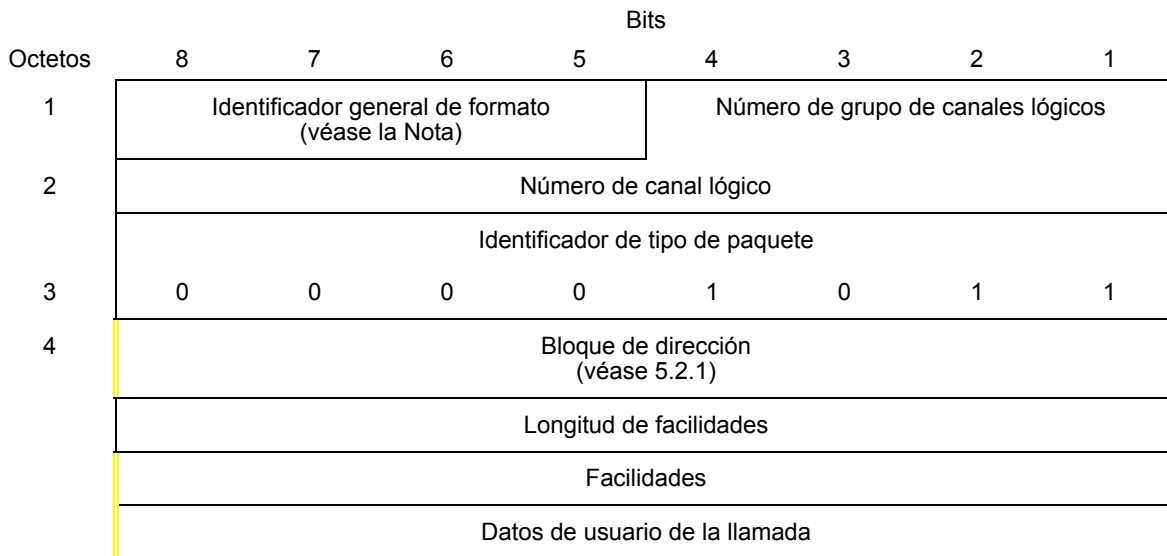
Bits

| Octetos | 8 | 7 | 6 | 5 | 4 | 3 | 2 | 1 |
|---|---|---|---|---|---|---|---|---|
| 1 | Identificador general de formato (véase la Nota) | | | | Número de grupo de canales lógicos | | | |
| 2 | Número de canal lógico | | | | | | | |
| | Identificador de tipo de paquete | | | | | | | |
| 3 | 0 | 0 | 0 | 0 | 1 | 0 | 1 | 1 |
| 4 | Bloque de dirección (véase 5.2.1) | | | | | | | |
| | Longitud de facilidades | | | | | | | |
| | Facilidades | | | | | | | |
| | Datos de usuario de la llamada | | | | | | | |